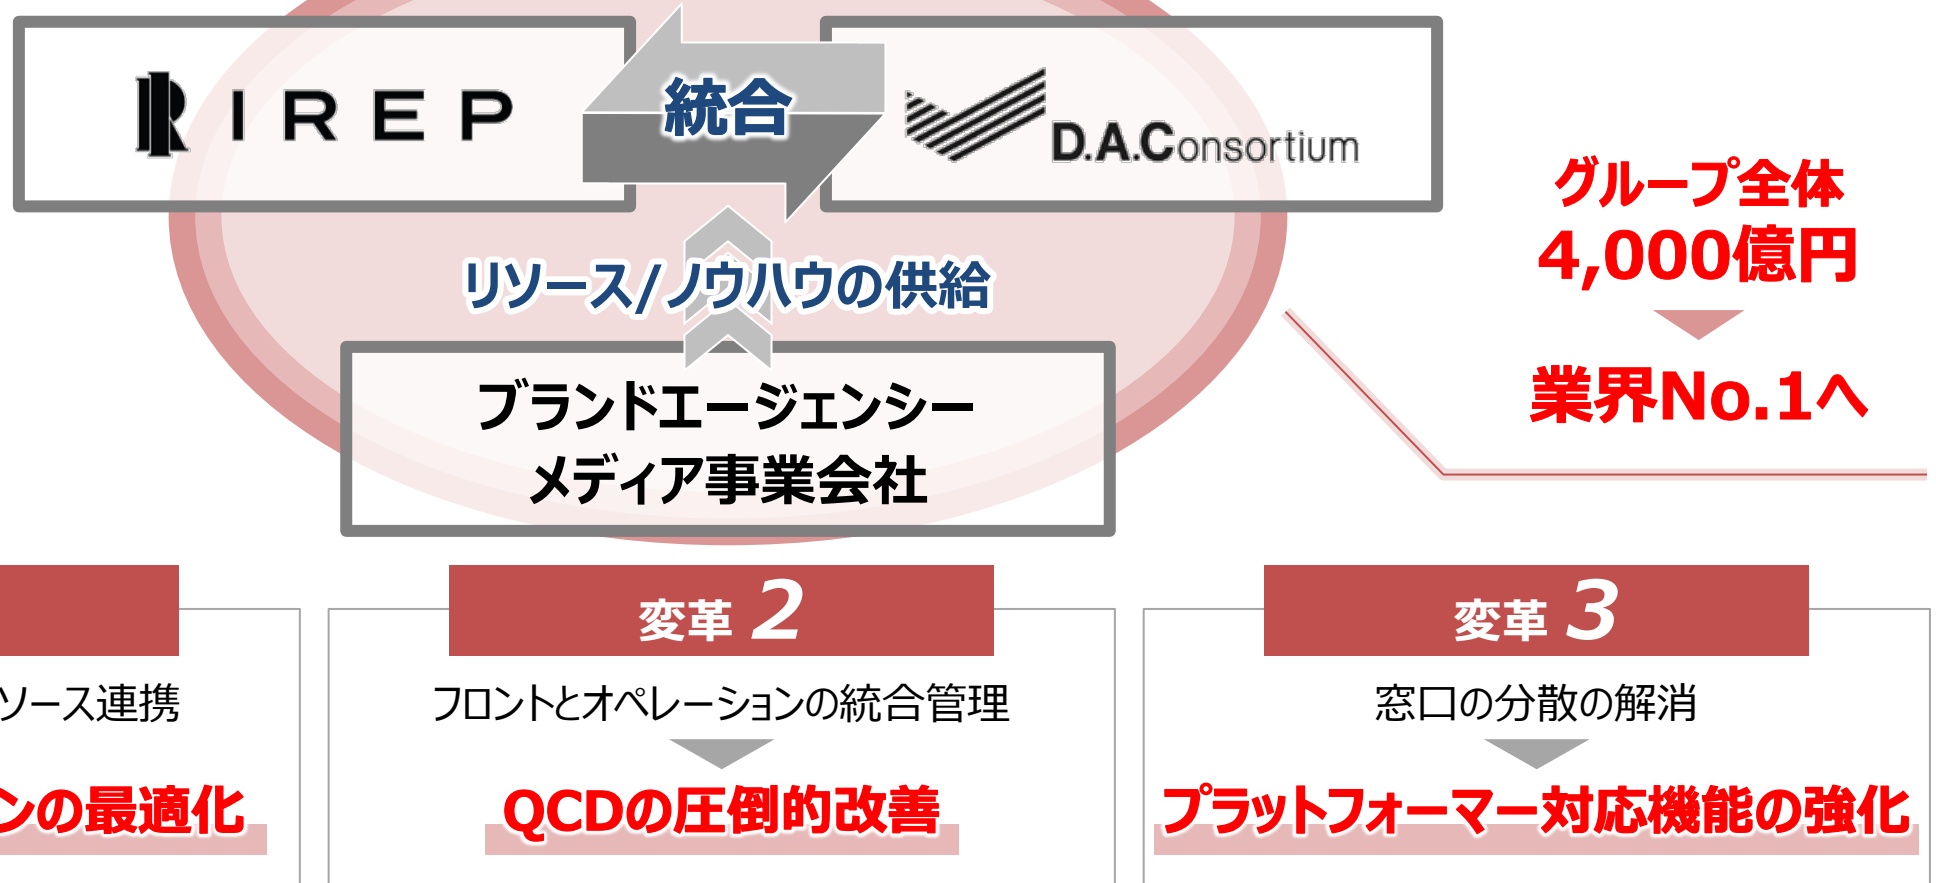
IREP

統合

D.A.Consortium

リソース/ノウハウの供給

ブランドエージェンシー
メディア事業会社

グループ全体
4,000億円

業界No.1へ

ソース連携

ンの最適化

変革 2

フロントとオペレーションの統合管理

QCDの圧倒的改善

変革 3

窓口の分散の解消

プラットフォーマー対応機能の強化